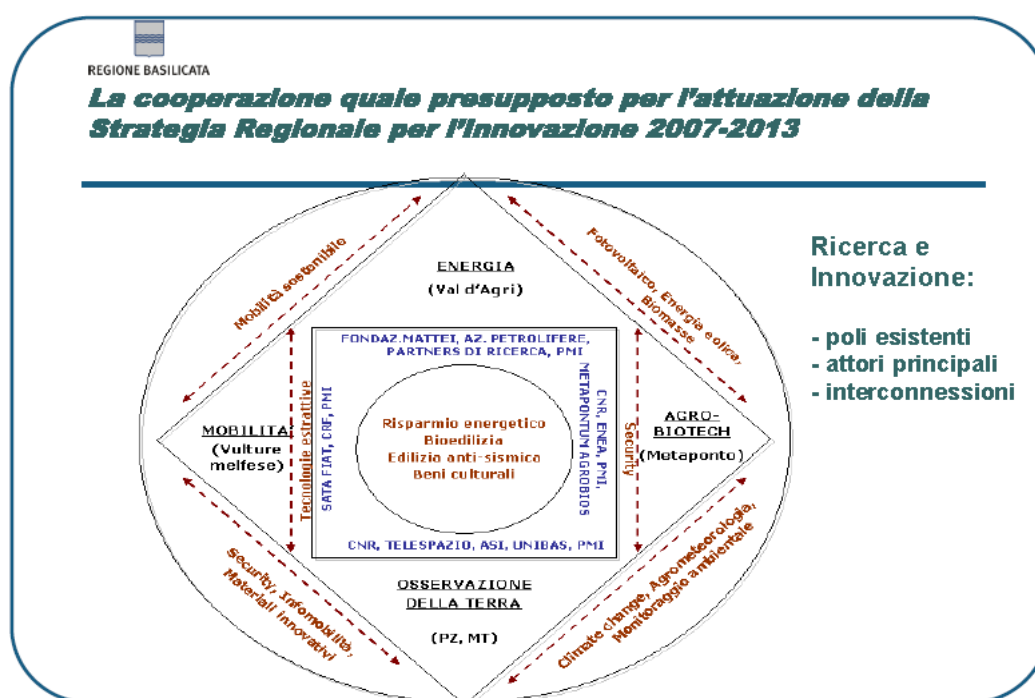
REGIONE BASILICATA

La cooperazione quale presupposto per l'attuazione della Strategia Regionale per l'innovazione 2007-2013

Ricerca e Innovazione:

- poli esistenti
- attori principali
- interconnessioni

ENERGIA
(Val d'Agri)

Mobilità sostenibile

Fotovoltaico, Energia eolica, Biomasse

FONDAZ.MATTEI, AZ. PETROLIFERE, PARTNERS DI RICERCA, PMI

MOBILITA' (Vulture melfese)

Tecnologie estrattive

SATA FIAT, CRF, PMI

Risparmio energetico
Bioedilizia
Edilizia anti-sismica
Beni culturali

CNR, ENEA, PMI, METAPONTUM AGROBIOS

Security

AGRO-BIOTECH
(Metaponto)

CNR, TELESPAZIO, ASI, UNIBAS, PMI

OSSERVAZIONE DELLA TERRA
(PZ, MT)

Security, Infomobilità, Materiali innovativi

Climate change, Agrometeorologia, Monitoraggio ambientale